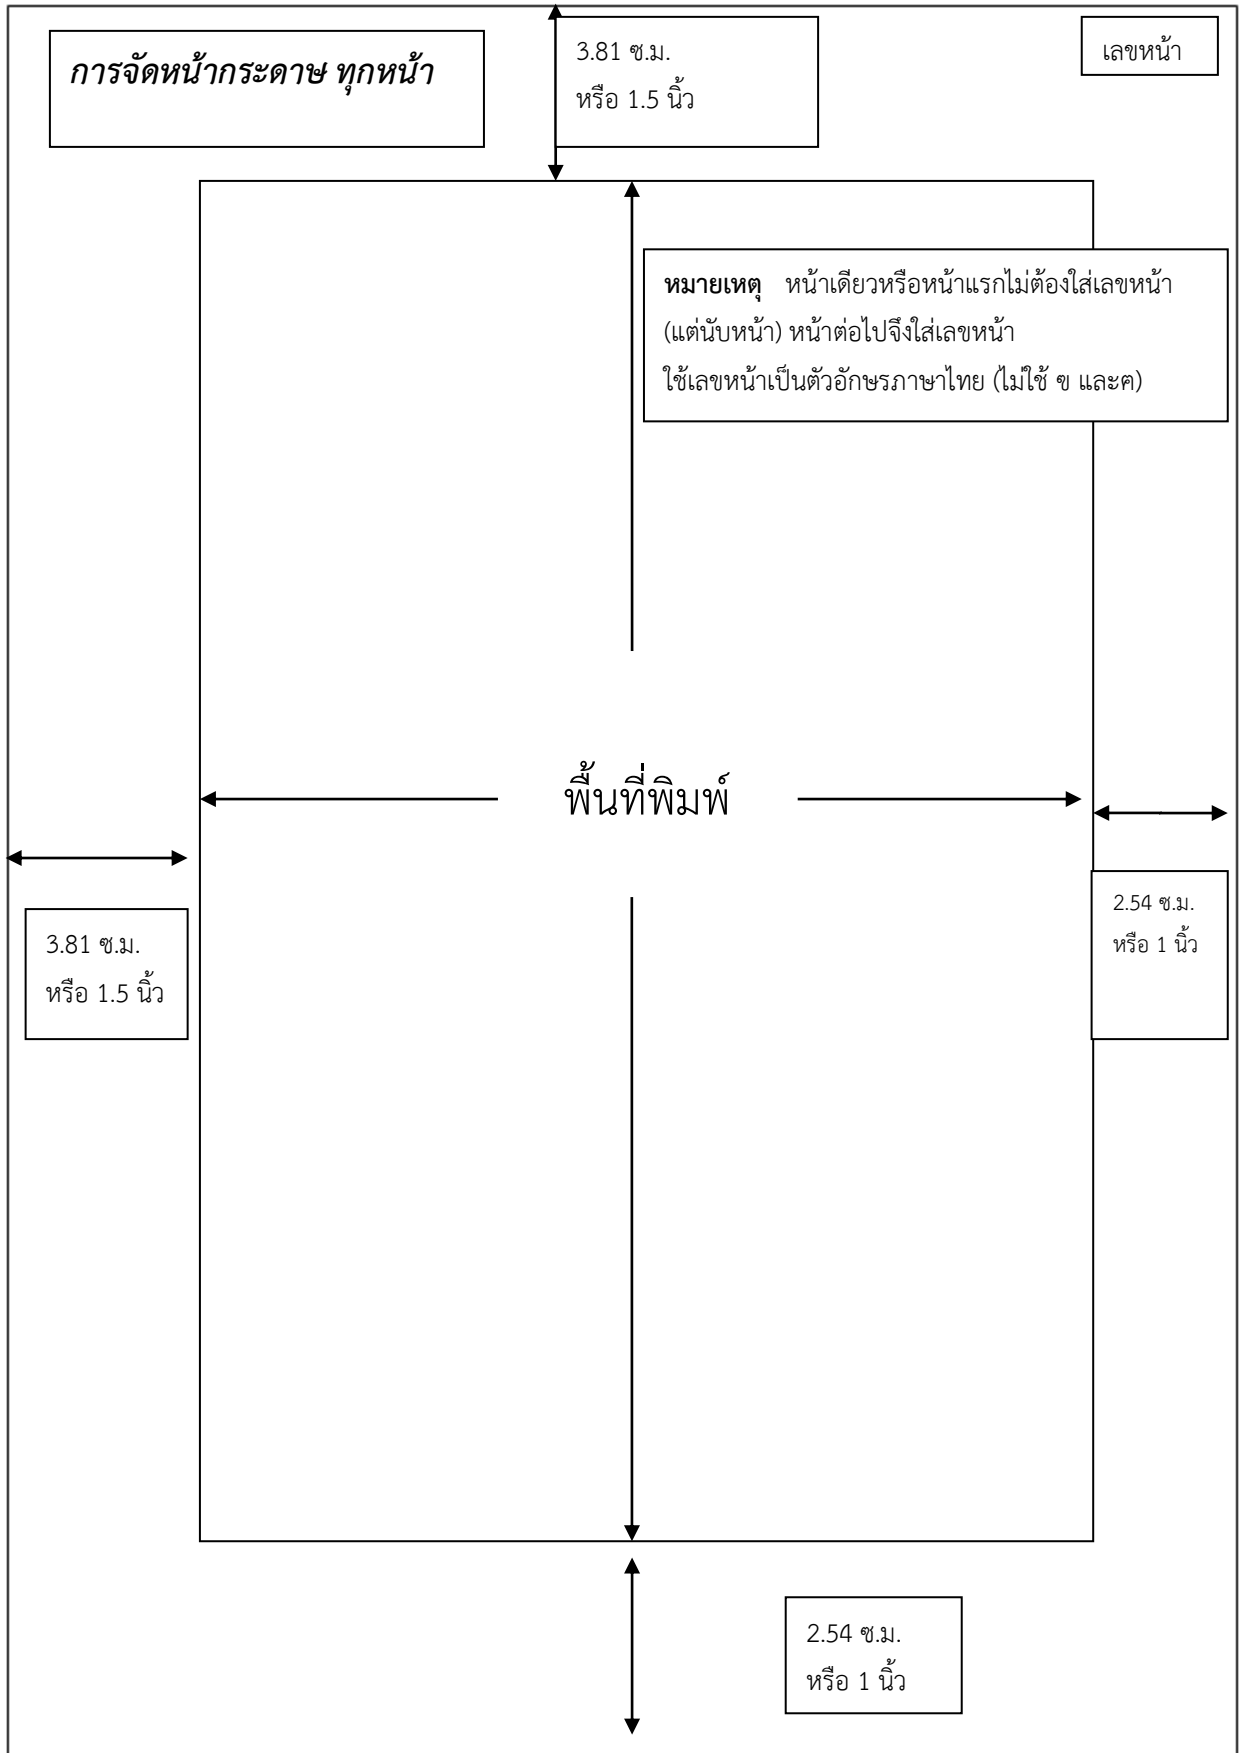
การจัดหน้ากระดาษ ทุกหน้า

3.81 ซ.ม.
หรือ 1.5 นิ้ว

เลขหน้า

หมายเหตุ หน้าเดียวหรือหน้าแรกไม่ต้องใส่เลขหน้า (แต่นับหน้า) หน้าต่อไปจึงใส่เลขหน้า
ใช้เลขหน้าเป็นตัวอักษรภาษาไทย (ไม่ใช้ ฃ และฅ)

พื้นที่พิมพ์

3.81 ซ.ม.
หรือ 1.5 นิ้ว

2.54 ซ.ม.
หรือ 1 นิ้ว

2.54 ซ.ม.
หรือ 1 นิ้ว